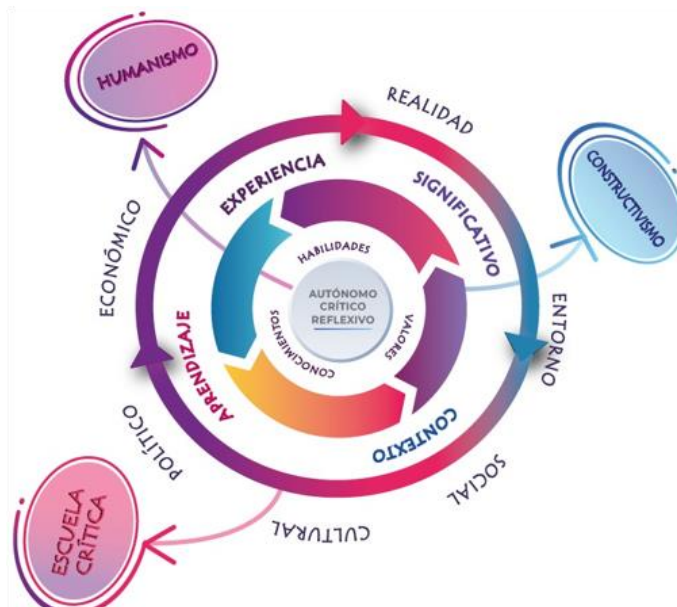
HUMANISMO

REALIDAD

CONSTRUCTIVISMO

ECONÓMICO

EXPERIENCIA

SIGNIFICATIVO

HABILIDADES

AUTÓNOMO
CRÍTICO
REFLEXIVO

VALORES

CONOCIMIENTOS

APRENDIZAJE

ENTORNO

CONTEXTO

POLÍTICO

SOCIAL

CULTURAL

ESCUELA CRÍTICA